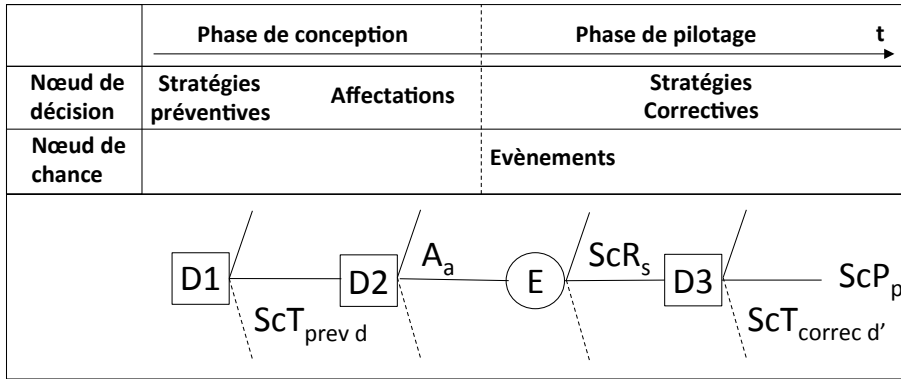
| | Phase de conception | | Phase de pilotage t |
|---|---|---|---|
| Nœud de décision | Stratégies préventives | Affectations | Stratégies Correctives |
| Nœud de chance | | | Evènements |

D1

$ScT_{prev\ d}$

D2

$A_a$

E

$ScR_s$

D3

$ScT_{correc\ d'}$

$ScP_p$